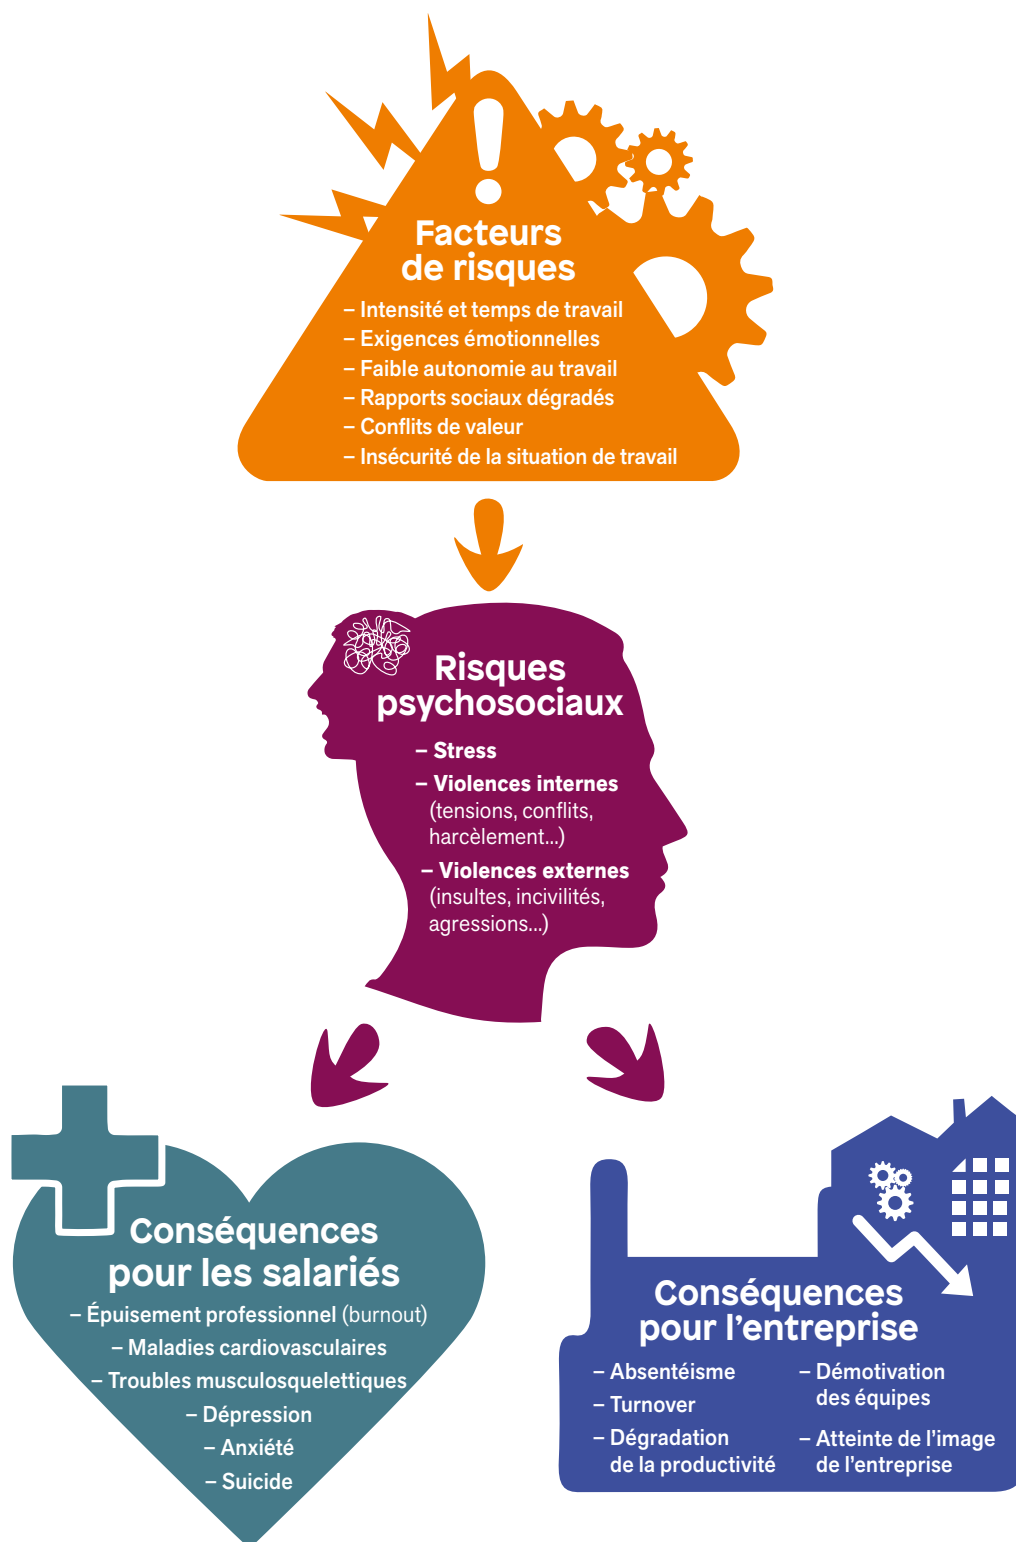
Facteurs de risques

– Intensité et temps de travail
– Exigences émotionnelles
– Faible autonomie au travail
– Rapports sociaux dégradés
– Conflits de valeur
– Insécurité de la situation de travail

Risques psychosociaux

– Stress
– Violences internes (tensions, conflits, harcèlement...)
– Violences externes (insultes, incivilités, agressions...)

Conséquences pour les salariés

– Épuisement professionnel (burnout)
– Maladies cardiovasculaires
– Troubles musculosquelettiques
– Dépression
– Anxiété
– Suicide

Conséquences pour l’entreprise

– Absentéisme
– Turnover
– Dégradation de la productivité
– Démotivation des équipes
– Atteinte de l’image de l’entreprise